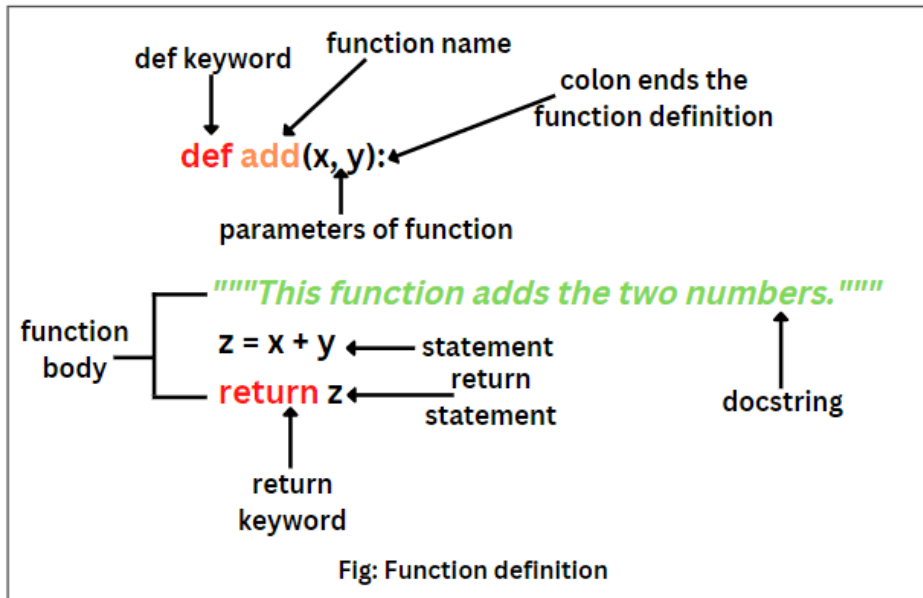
def keyword

function name

colon ends the function definition

def add(x, y):

parameters of function

"""This function adds the two numbers."""

function body

z = x + y

statement

return z

return statement

docstring

return keyword

Fig: Function definition